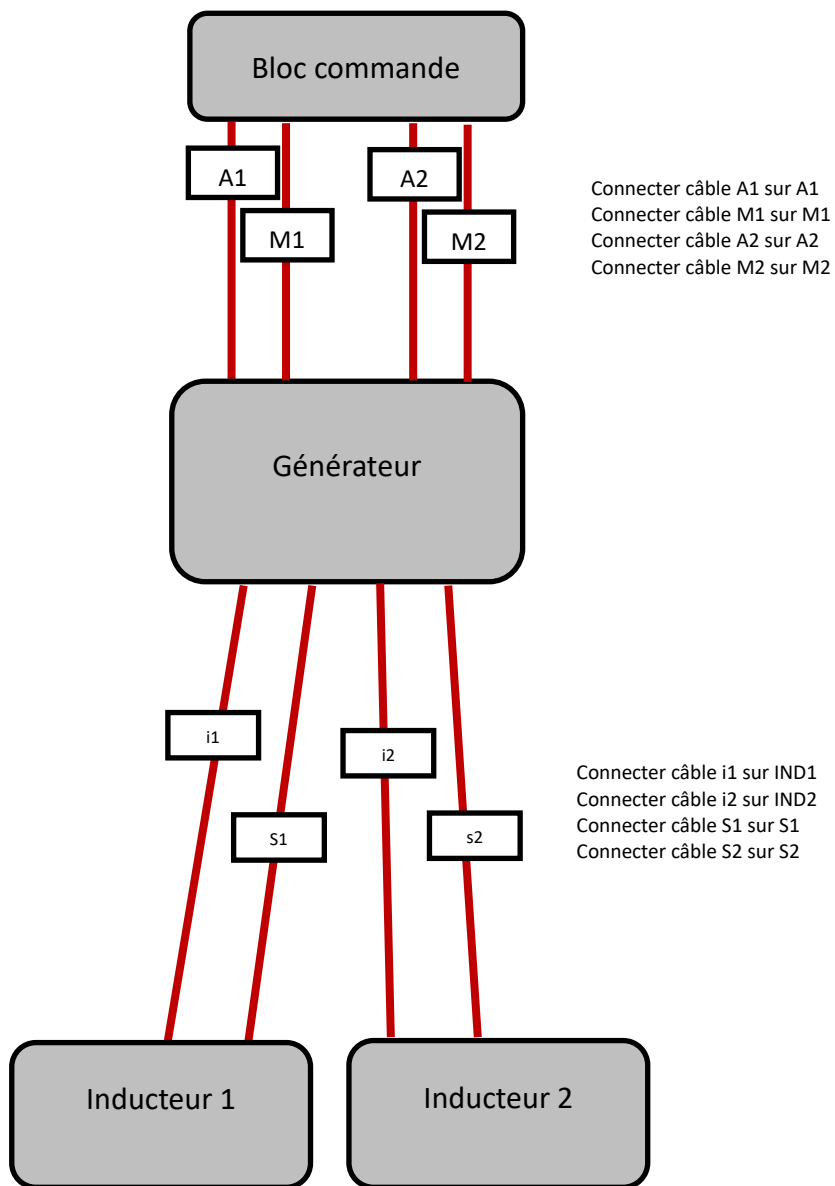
Bloc commande

A1

M1

A2

M2

Connecter câble A1 sur A1
Connecter câble M1 sur M1
Connecter câble A2 sur A2
Connecter câble M2 sur M2

Générateur

i1

S1

i2

s2

Connecter câble i1 sur IND1
Connecter câble i2 sur IND2
Connecter câble S1 sur S1
Connecter câble S2 sur S2

Inducteur 1

Inducteur 2